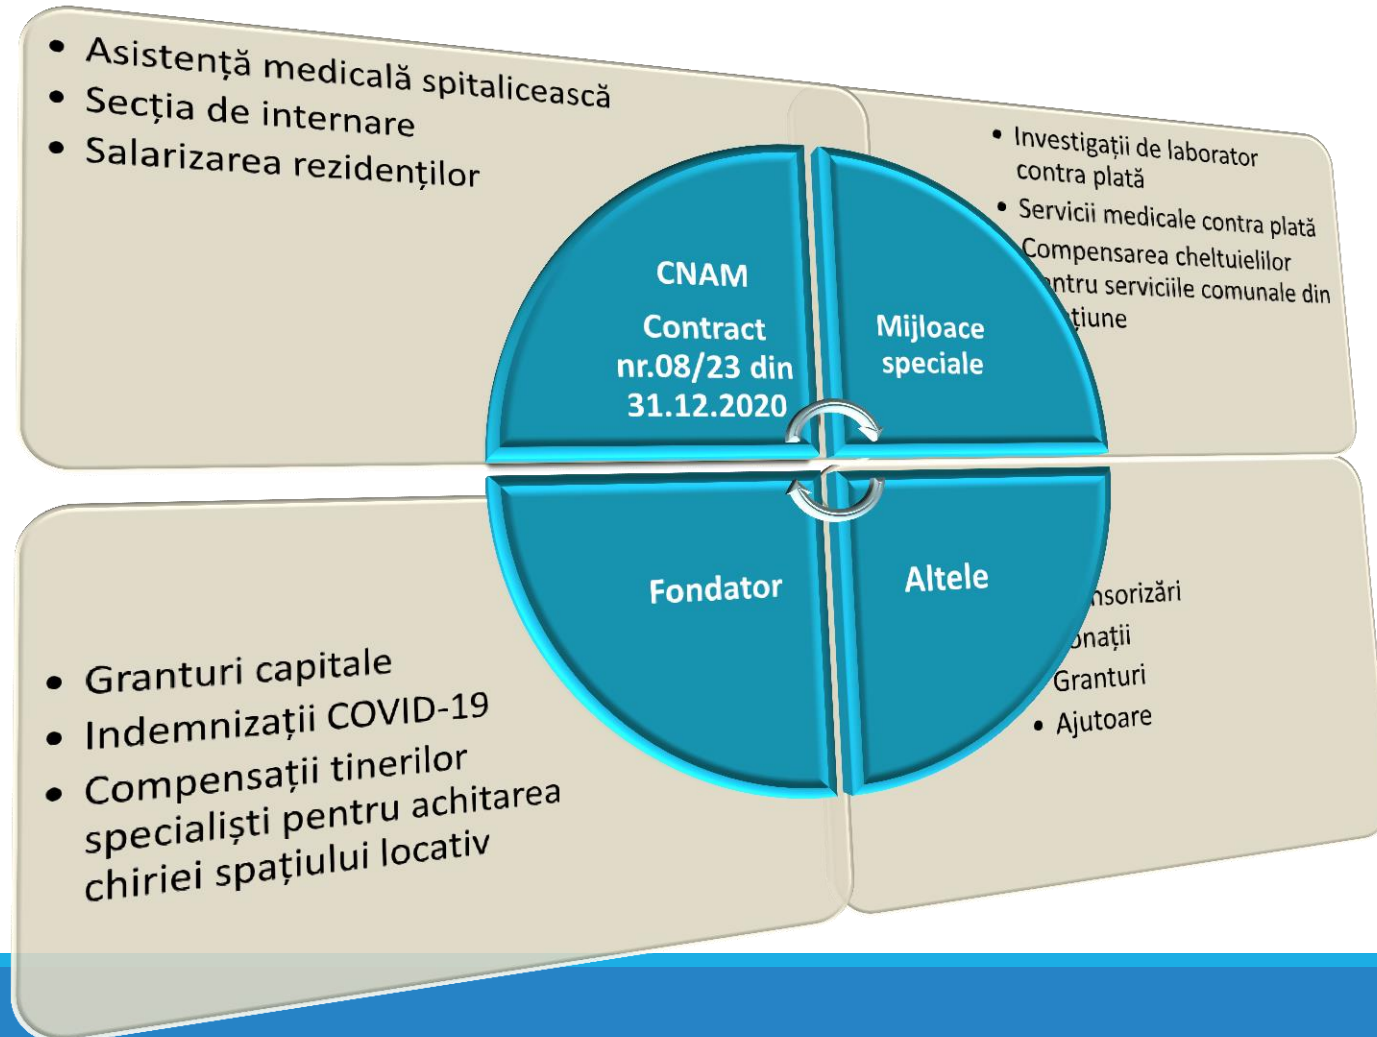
- Asistență medicală spitalicească
- Secția de internare
- Salarizarea rezidenților

- Investigații de laborator contra plată
- Servicii medicale contra plată
- Compensarea cheltuielilor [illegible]ntru serviciile comunale din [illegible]țiune

CNAM

Contract nr.08/23 din 31.12.2020

Mijloace speciale

Fondator

Altele

- Granturi capitale
- Indemnizații COVID-19
- Compensații tinerilor specialiști pentru achitarea chiriei spațiului locativ

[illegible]nsorizări
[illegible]onații
Granturi
- Ajutoare